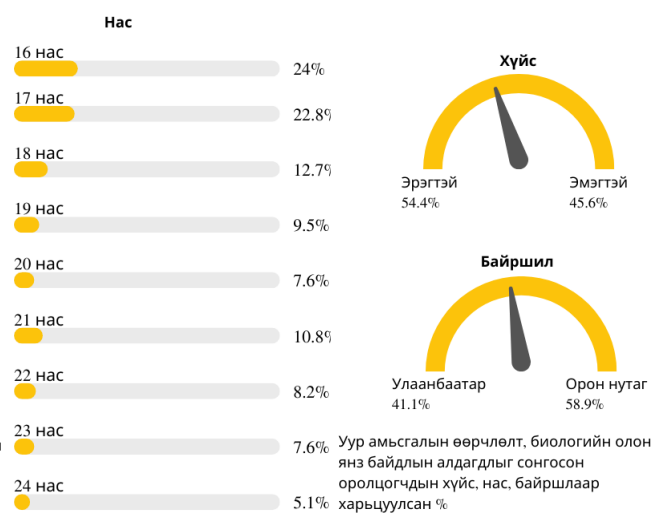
Нас

16 нас
24%

17 нас
22.8%

18 нас
12.7%

19 нас
9.5%

20 нас
7.6%

21 нас
10.8%

22 нас
8.2%

23 нас
7.6%

24 нас
5.1%

Хүйс

Эрэгтэй
54.4%

Эмэгтэй
45.6%

Байршил

Улаанбаатар
41.1%

Орон нутаг
58.9%

Уур амьсгалын өөрчлөлт, биологийн олон янз байдлын алдагдлыг сонгосон оролцогчдын хүйс, нас, байршлаар харьцуулсан %